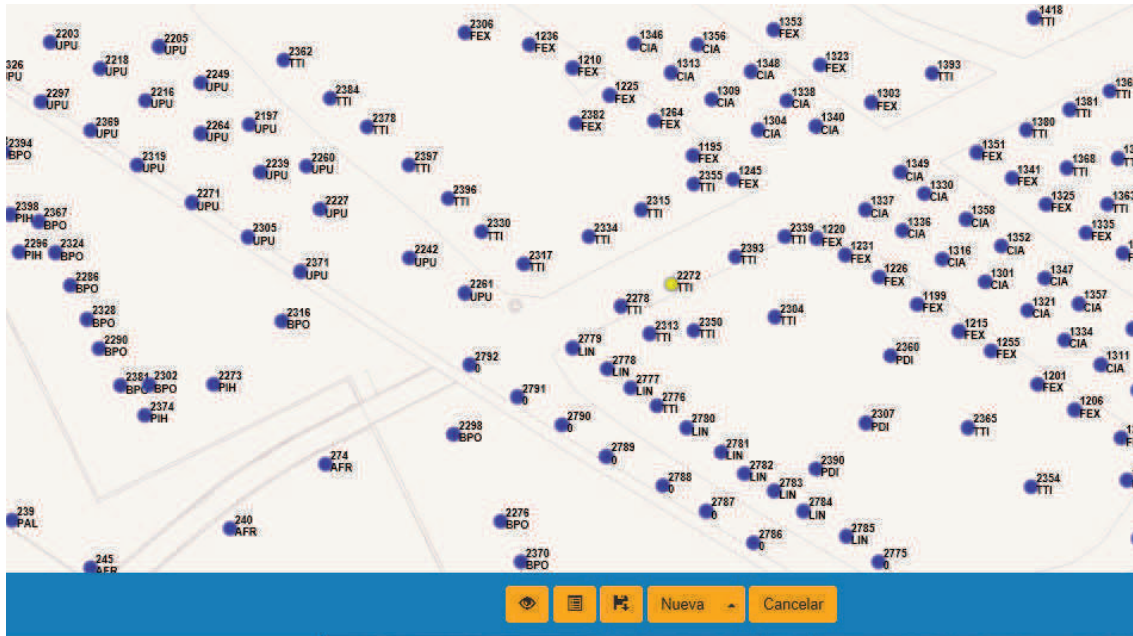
2203 UPU
2205 UPU
326 IPU
2218 UPU
2297 UPU
2216 UPU
2249 UPU
2362 TTI
2306 FEX
1236 FEX
1346 CIA
1356 CIA
1353 FEX
1418 TTI
2394 BPO
2369 UPU
2264 UPU
2197 UPU
2384 TTI
2378 TTI
1210 FEX
1313 CIA
1348 CIA
1323 FEX
1393 TTI
2319 UPU
2239 UPU
2260 UPU
2397 TTI
1225 FEX
2382 FEX
1264 FEX
1309 CIA
1338 CIA
1303 FEX
1304 CIA
1340 CIA
1381 TTI
1380 TTI
1195 FEX
2355 TTI
1245 FEX
1351 FEX
1368 TTI
1349 CIA
1341 FEX
2398 PIH
2367 BPO
2271 UPU
2227 UPU
2396 TTI
2315 TTI
1330 CIA
1337 CIA
1325 FEX
2296 PIH
2324 BPO
2305 UPU
2330 TTI
2334 TTI
2339 TTI
1220 FEX
1336 CIA
1358 CIA
1335 FEX
2242 UPU
2317 TTI
2393 TTI
1231 FEX
1352 CIA
1316 CIA
2371 UPU
2286 BPO
2261 UPU
2272 TTI
1226 FEX
1301 CIA
1347 CIA
2278 TTI
1199 FEX
1357 CIA
1321 CIA
2328 BPO
2316 BPO
2313 TTI
2350 TTI
2304 TTI
1215 FEX
2779 LIN
1334 CIA
2290 BPO
2360 PDI
1255 FEX
2792 0
2778 LIN
1311 CIA
2381 BPO
2302 BPO
2273 PIH
2777 LIN
1201 FEX
2791 0
2776 TTI
2374 PIH
1206 FEX
2790 0
2780 LIN
2307 PDI
2365 TTI
2298 BPO
2781 LIN
2789 0
2390 PDI
274 AFR
2782 LIN
2788 0
2783 LIN
2354 TTI
2784 LIN
2787 0
239 PAL
2276 BPO
240 AFR
2785 LIN
2786 0
2370 BPO
2775 0
245 AFR
Nueva
Cancelar